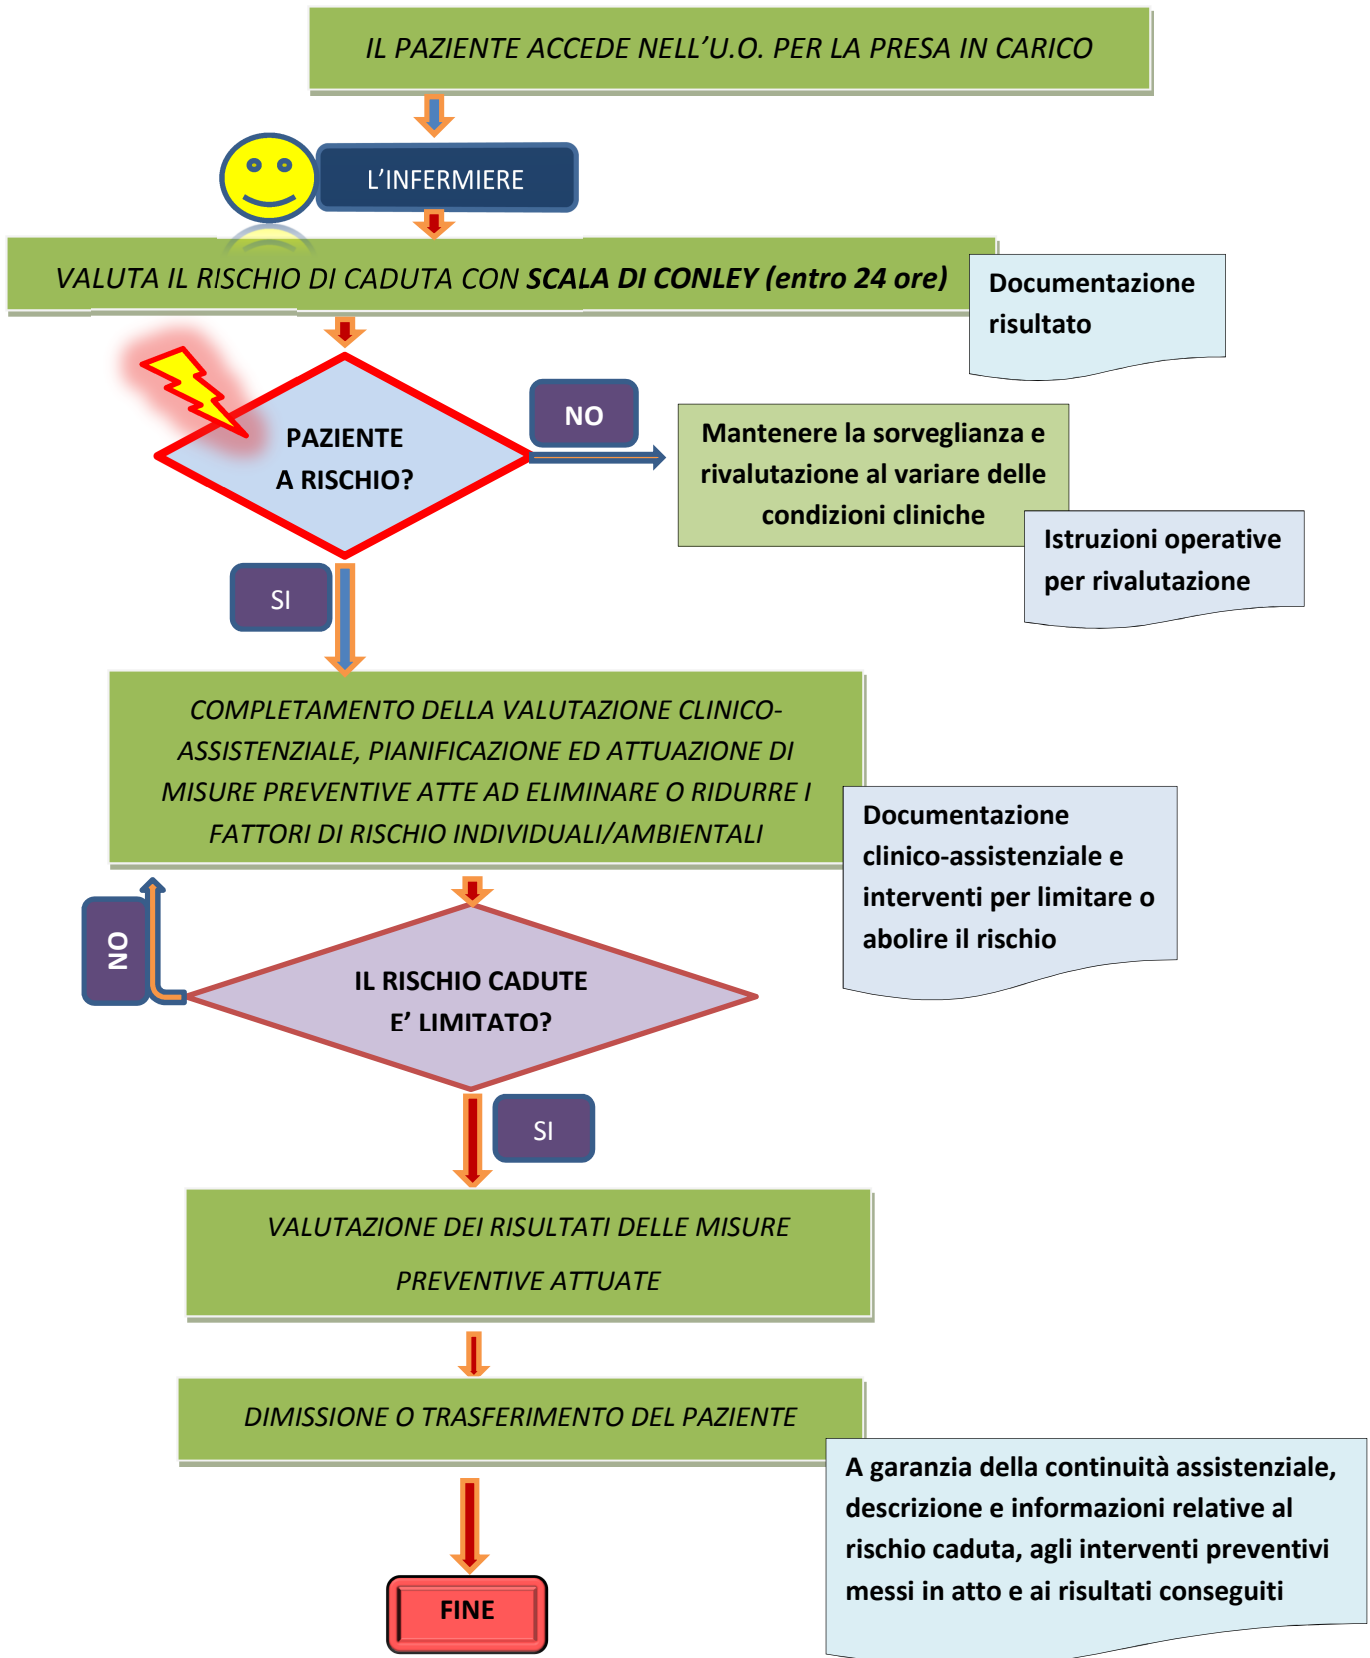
IL PAZIENTE ACCEDE NELL’U.O. PER LA PRESA IN CARICO

L’INFERMIERE

VALUTA IL RISCHIO DI CADUTA CON **SCALA DI CONLEY (entro 24 ore)**

Documentazione risultato

PAZIENTE A RISCHIO?

NO

Mantenere la sorveglianza e rivalutazione al variare delle condizioni cliniche

Istruzioni operative per rivalutazione

SI

COMPLETAMENTO DELLA VALUTAZIONE CLINICO-ASSISTENZIALE, PIANIFICAZIONE ED ATTUAZIONE DI MISURE PREVENTIVE ATTE AD ELIMINARE O RIDURRE I FATTORI DI RISCHIO INDIVIDUALI/AMBIENTALI

Documentazione clinico-assistenziale e interventi per limitare o abolire il rischio

NO

IL RISCHIO CADUTE E’ LIMITATO?

SI

VALUTAZIONE DEI RISULTATI DELLE MISURE PREVENTIVE ATTUATE

DIMISSIONE O TRASFERIMENTO DEL PAZIENTE

A garanzia della continuità assistenziale, descrizione e informazioni relative al rischio caduta, agli interventi preventivi messi in atto e ai risultati conseguiti

FINE